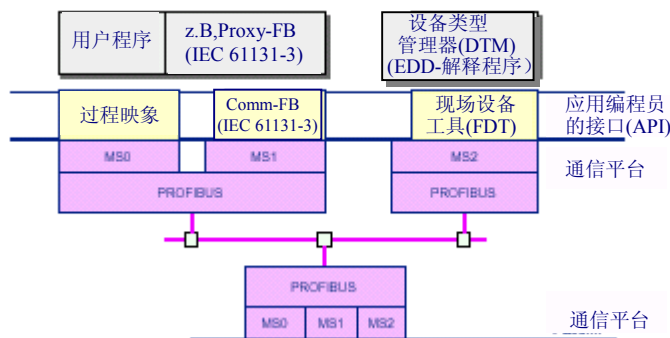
用户程序

z.B,Proxy-FB (IEC 61131-3)

设备类型管理器(DTM) (EDD-解释程序)

过程映象

Comm-FB (IEC 61131-3)

现场设备工具(FDT)

应用编程员的接口(API)

MS0

MS1

MS2

通信平台

PROFIBUS

PROFIBUS

PROFIBUS

MS0

MS1

MS2

通信平台